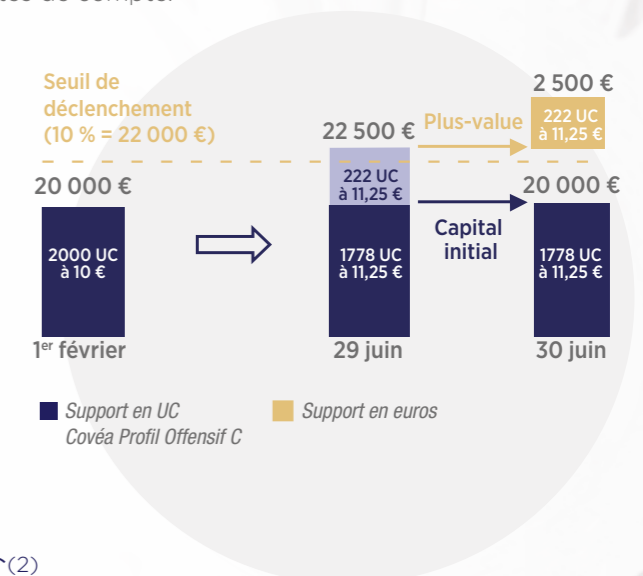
Seuil de déclenchement (10 % = 22 000 €)

20 000 €

2000 UC à 10 €

1er février

22 500 €

222 UC à 11,25 €

1778 UC à 11,25 €

29 juin

Plus-value

Capital initial

2 500 €

222 UC à 11,25 €

20 000 €

1778 UC à 11,25 €

30 juin

Support en UC Covéa Profil Offensif C

Support en euros

(2)